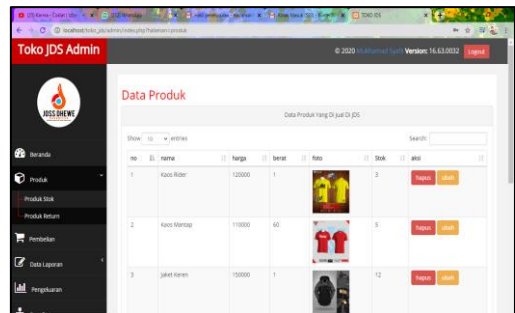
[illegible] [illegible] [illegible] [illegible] TOKO JDS
localhost/toko_jds/admin/index.php?halaman=produk

Toko JDS Admin

© 2020 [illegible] Version: 16.63.0032 Logout

JOSS DHEWE

Beranda
Produk
Produk Stok
Produk Return
Pembelian
Data Laporan
Pengeluaran

Data Produk

Data Produk Yang Di Jual Di JDS

Show 10 entries

Search:

| no | nama | harga | berat | foto | Stok | aksi |
|---|---|---|---|---|---|---|
| 1 | Kaos Rider | 120000 | 1 | | 3 | hapus ubah |
| 2 | Kaos Mantap | 110000 | 60 | | 5 | hapus ubah |
| 3 | Jaket Keren | 150000 | 1 | | 12 | hapus ubah |